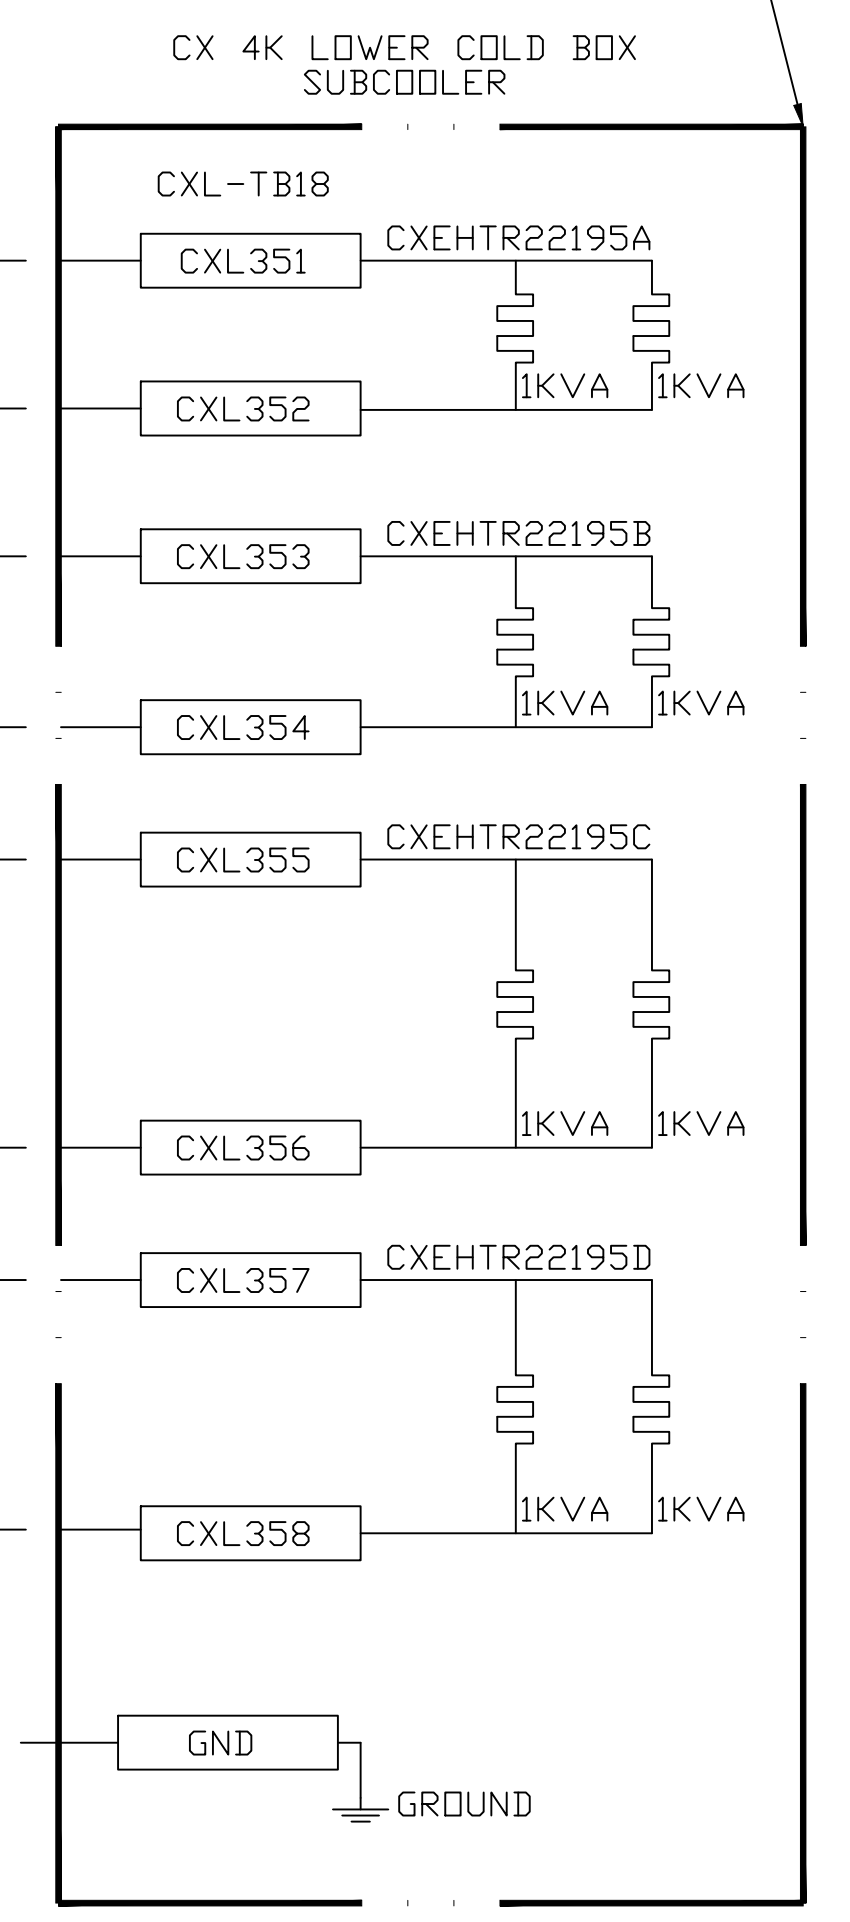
CX 4K LOWER COLD BOX
SUBCOOLER

CXL-TB18

CXL351
CXEHTR22195A
1KVA 1KVA
CXL352

CXL353
CXEHTR22195B
1KVA 1KVA
CXL354

CXL355
CXEHTR22195C
1KVA 1KVA
CXL356

CXL357
CXEHTR22195D
1KVA 1KVA
CXL358

GND
GROUND